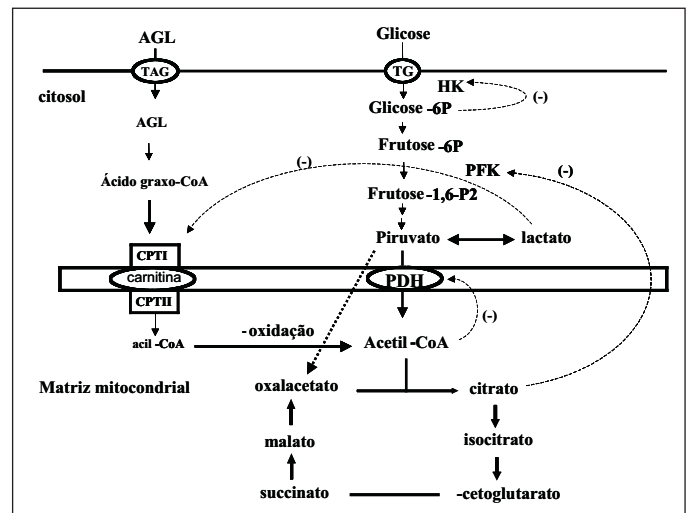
AGL

Glicose

TAG

TG

citosol

HK

(-)

AGL

Glicose -6P

Frutose -6P

(-)

PFK

(-)

Ácido graxo-CoA

Frutose -1,6-P2

Piruvato

lactato

CPTI

carnitina

PDH

CPTII

(-)

acil -CoA

-oxidação

Acetil -CoA

Matriz mitocondrial

oxalacetato

citrato

malato

isocitrato

succinato

-cetoglutarato